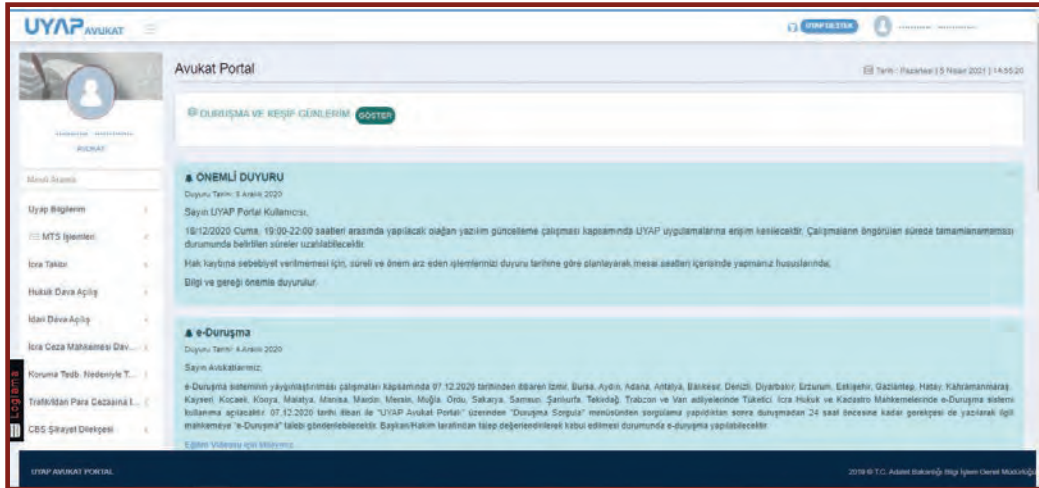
UYAP AVUKAT

UYAP DESTEK

AVUKAT

Menü Arama

Uyap Bilgilerim

MTS İşlemleri

İcra Takibi

Hukuk Dava Açılış

İdari Dava Açılış

İcra Ceza Mahkemesi Dav...

Koruma Tedb. Nedeniyle T...

Trafik/İdari Para Cezasına İ...

CBS Şikayet Dilekçesi

Avukat Portal

Tarih : Pazartesi | 5 Nisan 2021 | 14:55:20

DURUŞMA VE KEŞİF GÜNLERİM GÖSTER

ÖNEMLİ DUYURU

Duyuru Tarihi: 5 Aralık 2020

Sayın UYAP Portal Kullanıcısı,

18/12/2020 Cuma, 19:00-22:00 saatleri arasında yapılacak olağan yazılım güncelleme çalışması kapsamında UYAP uygulamalarına erişim kesilecektir. Çalışmaların öngörülen sürede tamamlanamaması durumunda belirtilen süreler uzatılabilecektir.

Hak kaybına sebebiyet verilmemesi için, süreli ve önem arz eden işlemlerinizi duyuru tarihine göre planlayarak mesai saatleri içerisinde yapmanız hususlarında;

Bilgi ve gereği önemle duyurulur.

e-Duruşma

Duyuru Tarihi: 4 Aralık 2020

Sayın Avukatlarımız;

e-Duruşma sisteminin yaygınlaştırılması çalışmaları kapsamında 07.12.2020 tarihinden itibaren İzmir, Bursa, Aydın, Adana, Antalya, Balıkesir, Denizli, Diyarbakır, Erzurum, Eskişehir, Gaziantep, Hatay, Kahramanmaraş, Kayseri, Kocaeli, Konya, Malatya, Manisa, Mardin, Mersin, Muğla, Ordu, Sakarya, Samsun, Şanlıurfa, Tekirdağ, Trabzon ve Van adliyelerinde Tüketici, İcra Hukuk ve Kadastro Mahkemelerinde e-Duruşma sistemi kullanıma açılacaktır. 07.12.2020 tarihi itibari ile "UYAP Avukat Portalı" üzerinden "Duruşma Sorgula" menüsünden sorgulama yapıldıktan sonra duruşmadan 24 saat öncesine kadar gerekçesi de yazılarak ilgili mahkemeye "e-Duruşma" talebi gönderilebilecektir. Başkan/Hakim tarafından talep değerlendirilerek kabul edilmesi durumunda e-duruşma yapılabilecektir.

Eğitim Videosu için tıklayınız.

UYAP AVUKAT PORTAL

2019 © T.C. Adalet Bakanlığı Bilgi İşlem Genel Müdürlüğü